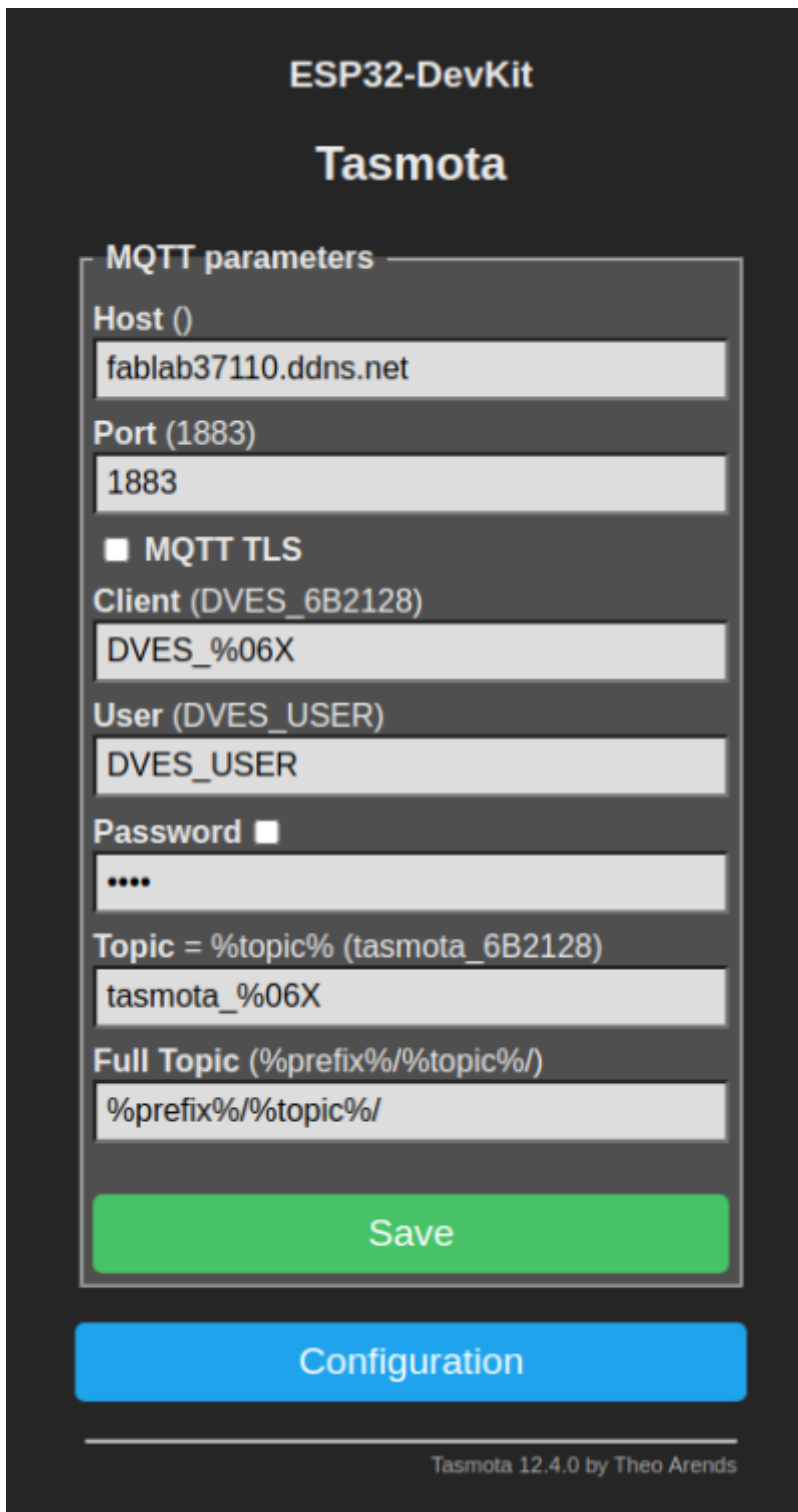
ESP32-DevKit

Tasmota

MQTT parameters

Host ()

fablab37110.ddns.net

Port (1883)

1883

MQTT TLS

Client (DVES_6B2128)

DVES_%06X

User (DVES_USER)

DVES_USER

Password

••••

Topic = %topic% (tasmota_6B2128)

tasmota_%06X

Full Topic (%prefix%/%topic%/)

%prefix%/%topic%/

Save

Configuration

Tasmota 12.4.0 by Theo Arends